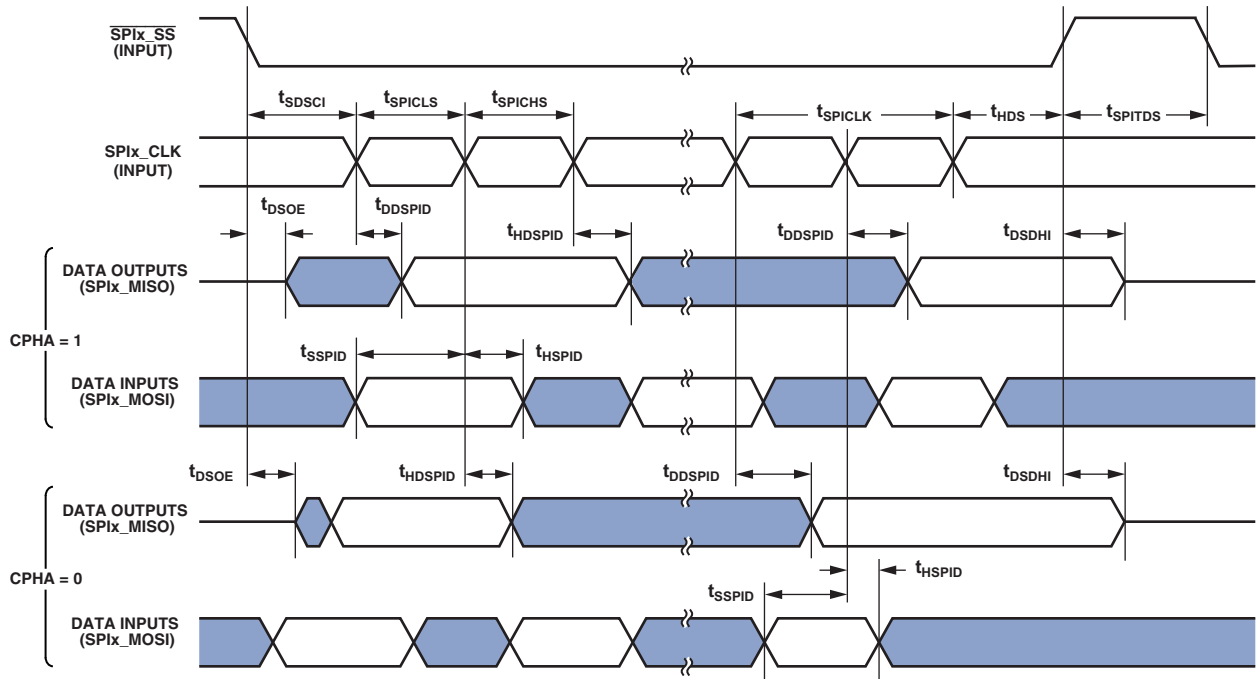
$\overline{\text{SPIx\_SS}}$
(INPUT)

$t_{SDSCI}$
$t_{SPICLS}$
$t_{SPICHS}$
$t_{SPICLK}$
$t_{HDS}$
$t_{SPITDS}$

SPIx_CLK
(INPUT)

$t_{DSOE}$
$t_{DDSPID}$
$t_{HDSPID}$
$t_{DDSPID}$
$t_{DSDHI}$

DATA OUTPUTS
(SPIx_MISO)

CPHA = 1

$t_{SSPID}$
$t_{HSPID}$

DATA INPUTS
(SPIx_MOSI)

$t_{DSOE}$
$t_{HDSPID}$
$t_{DDSPID}$
$t_{DSDHI}$

DATA OUTPUTS
(SPIx_MISO)

CPHA = 0

$t_{HSPID}$
$t_{SSPID}$

DATA INPUTS
(SPIx_MOSI)